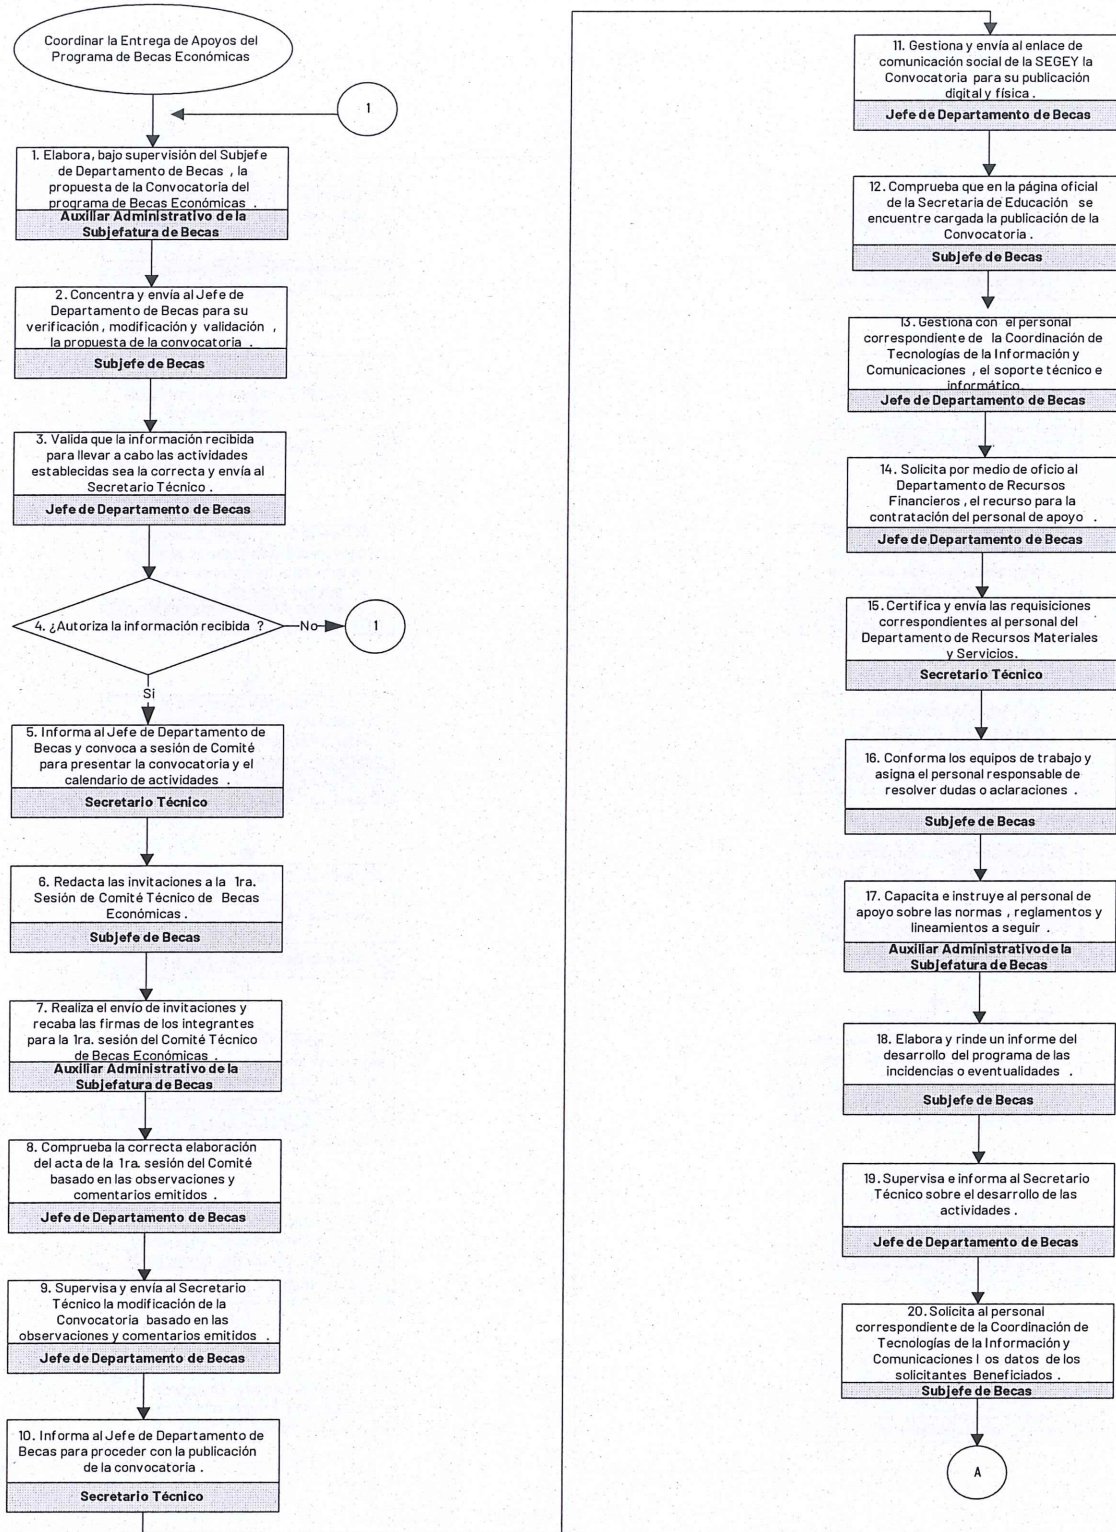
Coordinar la Entrega de Apoyos del Programa de Becas Económicas

1

1. Elabora, bajo supervisión del Subjefe de Departamento de Becas , la propuesta de la Convocatoria del programa de Becas Económicas .
Auxiliar Administrativo de la Subjefatura de Becas

2. Concentra y envía al Jefe de Departamento de Becas para su verificación , modificación y validación , la propuesta de la convocatoria .
Subjefe de Becas

3. Valida que la información recibida para llevar a cabo las actividades establecidas sea la correcta y envía al Secretario Técnico .
Jefe de Departamento de Becas

4. ¿Autoriza la información recibida ?
No
1
Si

5. Informa al Jefe de Departamento de Becas y convoca a sesión de Comité para presentar la convocatoria y el calendario de actividades .
Secretario Técnico

6. Redacta las invitaciones a la 1ra. Sesión de Comité Técnico de Becas Económicas .
Subjefe de Becas

7. Realiza el envío de invitaciones y recaba las firmas de los integrantes para la 1ra. sesión del Comité Técnico de Becas Económicas .
Auxiliar Administrativo de la Subjefatura de Becas

8. Comprueba la correcta elaboración del acta de la 1ra. sesión del Comité basado en las observaciones y comentarios emitidos .
Jefe de Departamento de Becas

9. Supervisa y envía al Secretario Técnico la modificación de la Convocatoria basado en las observaciones y comentarios emitidos .
Jefe de Departamento de Becas

10. Informa al Jefe de Departamento de Becas para proceder con la publicación de la convocatoria .
Secretario Técnico

11. Gestiona y envía al enlace de comunicación social de la SEGEY la Convocatoria para su publicación digital y física .
Jefe de Departamento de Becas

12. Comprueba que en la página oficial de la Secretaria de Educación se encuentre cargada la publicación de la Convocatoria .
Subjefe de Becas

13. Gestiona con el personal correspondiente de la Coordinación de Tecnologías de la Información y Comunicaciones , el soporte técnico e informático.
Jefe de Departamento de Becas

14. Solicita por medio de oficio al Departamento de Recursos Financieros , el recurso para la contratación del personal de apoyo .
Jefe de Departamento de Becas

15. Certifica y envía las requisiciones correspondientes al personal del Departamento de Recursos Materiales y Servicios.
Secretario Técnico

16. Conforma los equipos de trabajo y asigna el personal responsable de resolver dudas o aclaraciones .
Subjefe de Becas

17. Capacita e instruye al personal de apoyo sobre las normas , reglamentos y lineamientos a seguir .
Auxiliar Administrativo de la Subjefatura de Becas

18. Elabora y rinde un informe del desarrollo del programa de las incidencias o eventualidades .
Subjefe de Becas

19. Supervisa e informa al Secretario Técnico sobre el desarrollo de las actividades .
Jefe de Departamento de Becas

20. Solicita al personal correspondiente de la Coordinación de Tecnologías de la Información y Comunicaciones l os datos de los solicitantes Beneficiados .
Subjefe de Becas

A